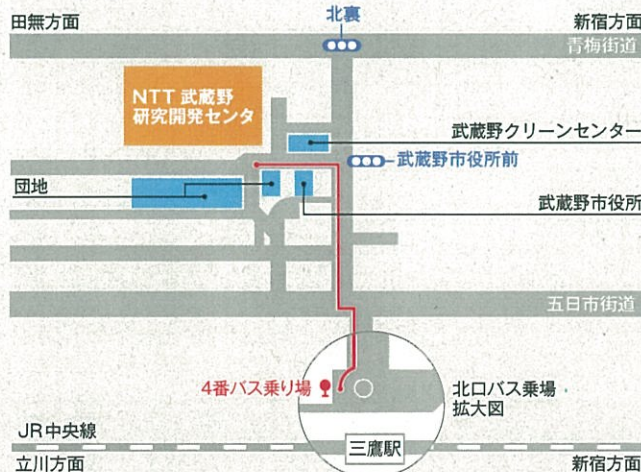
田無方面

北裏

新宿方面

青梅街道

NTT 武蔵野
研究開発センタ

武蔵野クリーンセンター

武蔵野市役所前

団地

武蔵野市役所

五日市街道

4番バス乗り場

北口バス乗場
拡大図

JR中央線

三鷹駅

立川方面

新宿方面